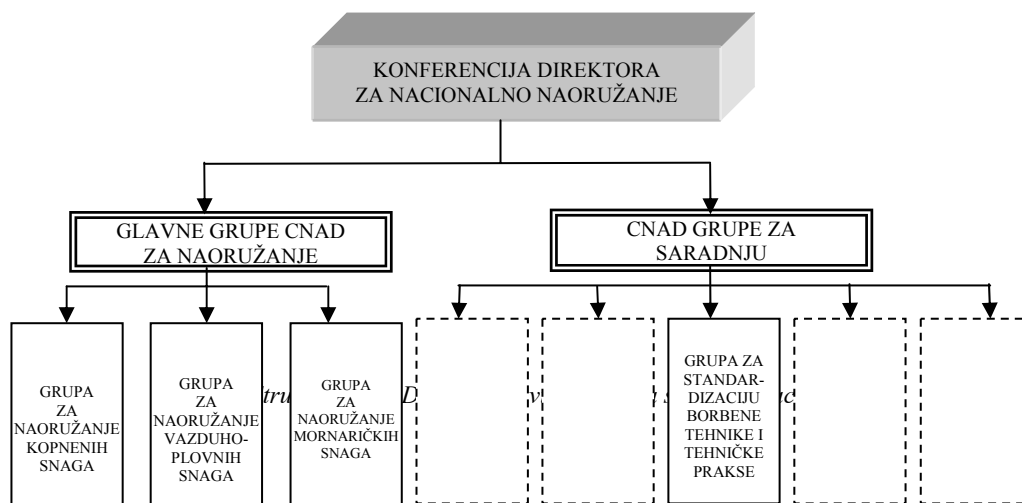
KONFERENCIJA DIREKTORA ZA NACIONALNO NAORUŽANJE

GLAVNE GRUPE CNAD ZA NAORUŽANJE

CNAD GRUPE ZA SARADNJU

GRUPA ZA NAORUŽANJE KOPNENIH SNAGA

GRUPA ZA NAORUŽANJE VAZDUHOPLOVNIH SNAGA

GRUPA ZA NAORUŽANJE MORNARIČKIH SNAGA

GRUPA ZA STANDARDIZACIJU BORBENE TEHNIKE I TEHNIČKE PRAKSE

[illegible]tru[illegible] D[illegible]v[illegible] s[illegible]ac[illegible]